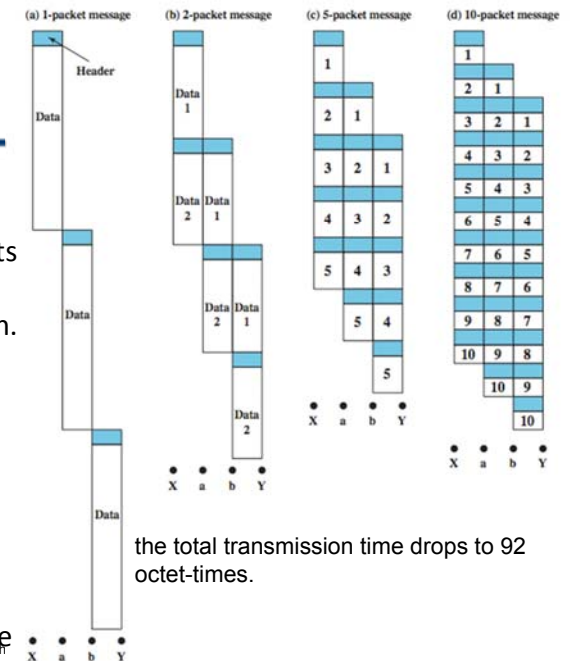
(a) 1-packet message

Header

Data

Data

Data

X a b Y

(b) 2-packet message

Data 1

Data 2 Data 1

Data 2 Data 1

Data 2

X a b Y

(c) 5-packet message

1

2 1

3 2 1

4 3 2

5 4 3

5 4

5

X a b Y

(d) 10-packet message

1

2 1

3 2 1

4 3 2

5 4 3

6 5 4

7 6 5

8 7 6

9 8 7

10 9 8

10 9

10

X a b Y

ts

n.

the total transmission time drops to 92 octet-times.

e